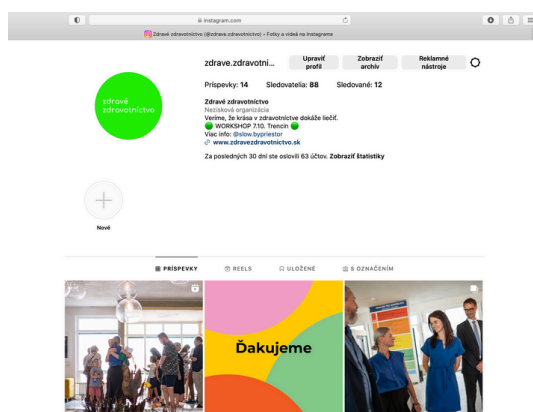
instagram.com

Zdravé zdravotníctvo (@zdrave.zdravotnictvo) • Fotky a videá na Instagrame

zdrave.zdravotni...

Upraviť profil

Zobraziť archív

Reklamné nástroje

Príspevky: 14 Sledovatelia: 88 Sledované: 12

zdravé zdravotníctvo

Zdravé zdravotníctvo
Nezisková organizácia
Veríme, že krása v zdravotníctve dokáže liečiť.
WORKSHOP 7.10. Trenčín
Viac info: @slow.bypriestor
www.zdravezdravotnictvo.sk

Za posledných 30 dní ste oslovili 63 účtov. Zobraziť štatistiky

Nové

PRÍSPEVKY REELS ULOŽENÉ S OZNAČENÍM

Ďakujeme